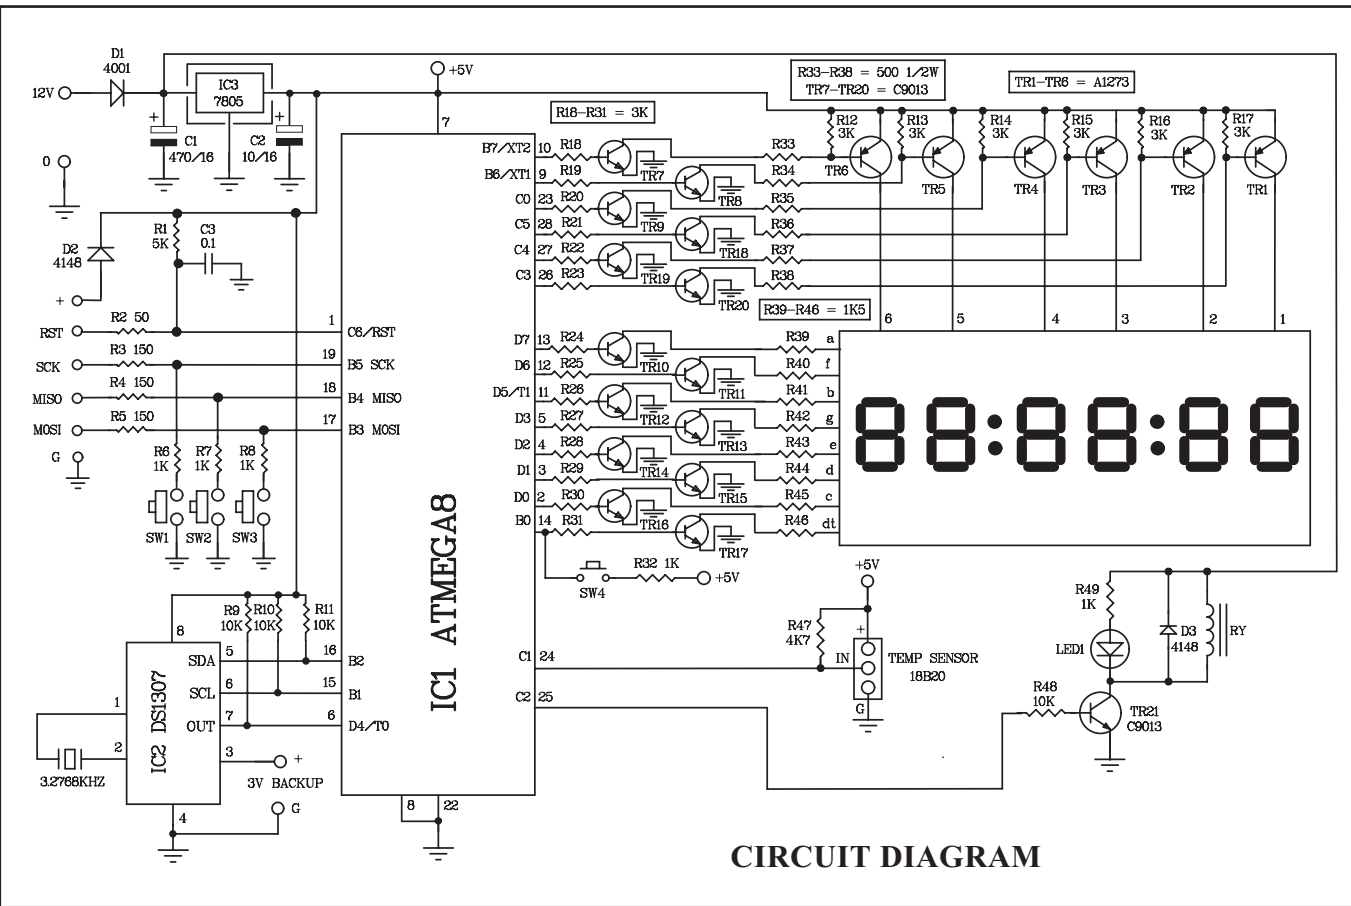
D1
4001

12V

IC3
7805

+5V

C1
470/16

C2
10/16

0

R33–R38 = 500 1/2W
TR7–TR20 = C9013

TR1–TR6 = A1273

R18–R31 = 3K

7

R12 3K
R13 3K
R14 3K
R15 3K
R16 3K
R17 3K

B7/XT2 10 R18
B6/XT1 9 R19
C0 23 R20
C5 28 R21
C4 27 R22
C3 26 R23

TR7
TR8
TR9
TR18
TR19
TR20

R33
R34
R35
R36
R37
R38

TR6 TR5 TR4 TR3 TR2 TR1

D2
4148

R1
5K

C3
0.1

+

R39–R46 = 1K5

6 5 4 3 2 1

RST R2 50 1 C6/RST
SCK R3 150 19 B5 SCK
MISO R4 150 18 B4 MISO
MOSI R5 150 17 B3 MOSI
G

R6 1K
R7 1K
R8 1K

SW1 SW2 SW3

D7 13 R24
D6 12 R25
D5/T1 11 R26
D3 5 R27
D2 4 R28
D1 3 R29
D0 2 R30
B0 14 R31

TR10 TR11 TR12 TR13 TR14 TR15 TR16 TR17

R39 a
R40 f
R41 b
R42 g
R43 e
R44 d
R45 c
R46 dt

88:88:88

SW4
R32 1K
+5V

IC1 ATMEGA8

8
IC2 DS1307
SDA 5
SCL 6
OUT 7
1
2
3
4

R9 10K
R10 10K
R11 10K

16 B2
15 B1
6 D4/T0

3.2768KHZ

3V BACKUP
+
G

8 22

C1 24
C2 25

+5V
R47 4K7
+
IN
G
TEMP SENSOR
18B20

R49 1K
LED1
D3 4148
RY

R48 10K
TR21 C9013

CIRCUIT DIAGRAM